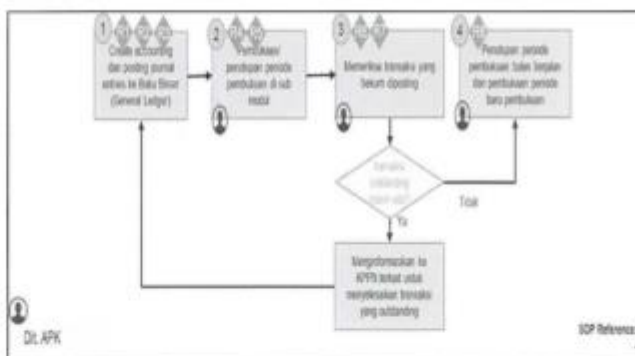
1 Create accounting dan posting journal entries ke Buku Besar (General Ledger)

2 Pembukaan/ penutupan periode pembukuan di sub modul

3 Memeriksa transaksi yang belum diposting

4 Penutupan periode pembukuan bulan berjalan dan pembukaan periode baru pembukuan

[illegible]

Tidak

Ya

Menginformasikan ke KPPN terkait untuk menyelesaikan transaksi yang outstanding

Dit. APK

SOP Reference